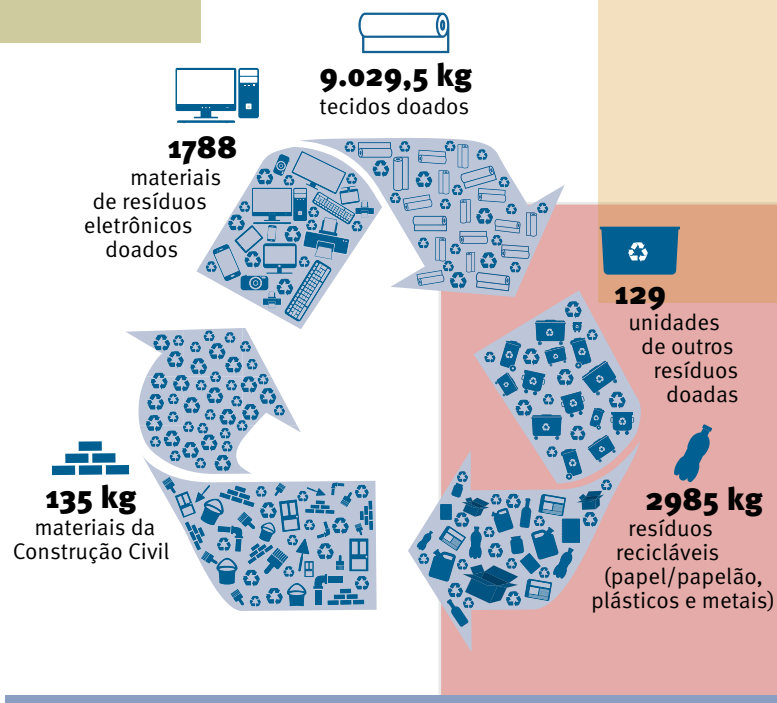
9.029,5 kg
tecidos doados

1788
materiais de resíduos eletrônicos doados

129
unidades de outros resíduos doadas

135 kg
materiais da Construção Civil

2985 kg
resíduos recicláveis (papel/papelão, plásticos e metais)